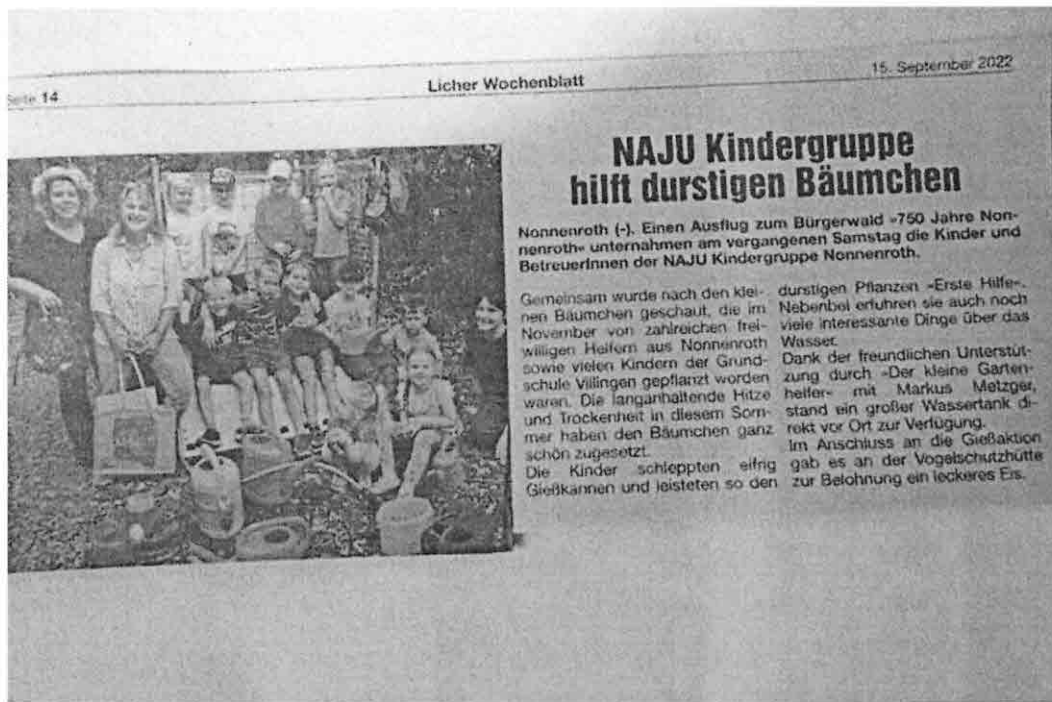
Seite 14 Licher Wochenblatt 15. September 2022

NAJU Kindergruppe hilft durstigen Bäumchen

Nonnenroth (-). Einen Ausflug zum Bürgerwald »750 Jahre Nonnenroth« unternahmen am vergangenen Samstag die Kinder und BetreuerInnen der NAJU Kindergruppe Nonnenroth.

Gemeinsam wurde nach den kleinen Bäumchen geschaut, die im November von zahlreichen freiwilligen Helfern aus Nonnenroth sowie vielen Kindern der Grundschule Villingen gepflanzt worden waren. Die langanhaltende Hitze und Trockenheit in diesem Sommer haben den Bäumchen ganz schön zugesetzt.

Die Kinder schleppten eifrig Gießkannen und leisteten so den durstigen Pflanzen »Erste Hilfe«. Nebenbei erfuhren sie auch noch viele interessante Dinge über das Wasser.

Dank der freundlichen Unterstützung durch »Der kleine Gartenhelfer« mit Markus Metzger, stand ein großer Wassertank direkt vor Ort zur Verfügung.

Im Anschluss an die Gießaktion gab es an der Vogelschutzhütte zur Belohnung ein leckeres Eis.